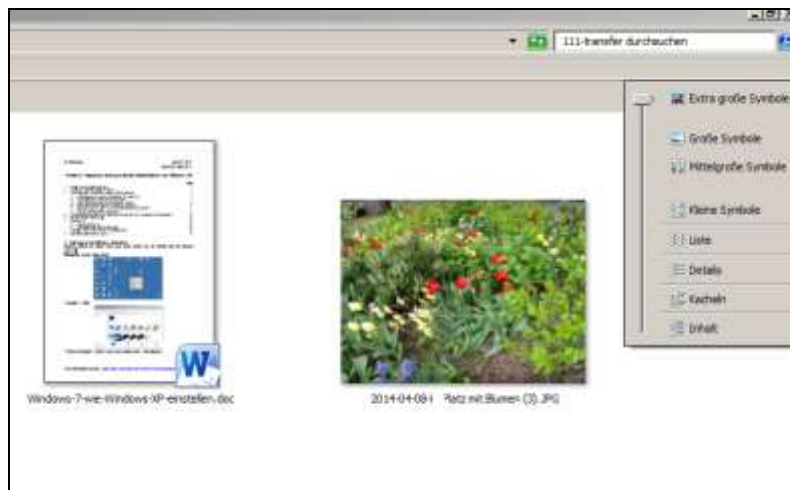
111-transfer durchsuchen

Extra große Symbole

Große Symbole

Mittelgroße Symbole

Kleine Symbole

Liste

Details

Kacheln

Inhalt

W

Windows-7-wie-Windows-XP-einstellen.doc

2014-04-08-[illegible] Platz mit Blumen (3).JPG